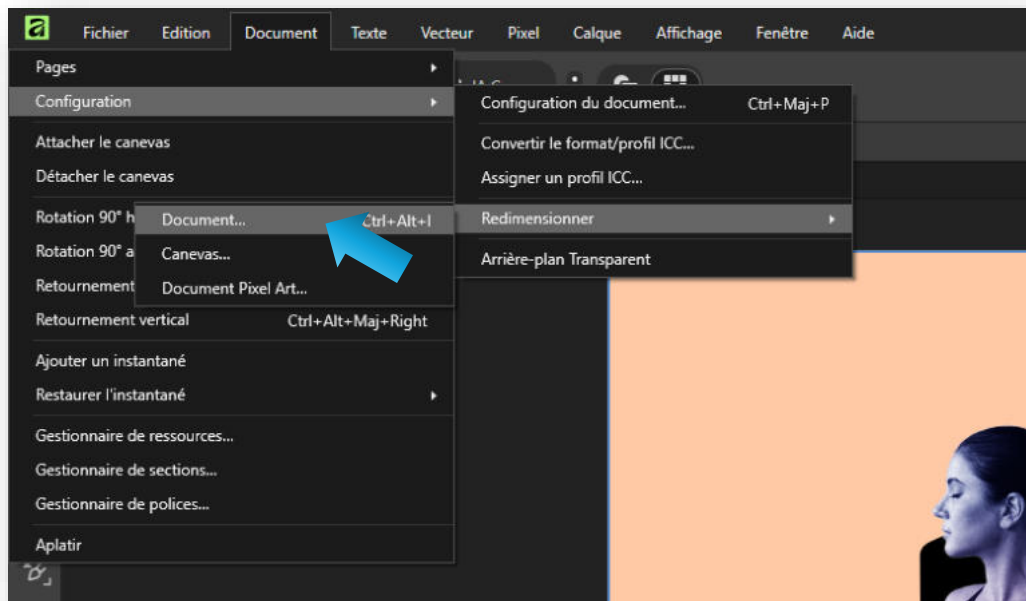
Fichier Edition Document Texte Vecteur Pixel Calque Affichage Fenêtre Aide

Pages
Configuration
Attacher le canevas
Détacher le canevas
Rotation 90° h
Rotation 90° a
Retournement
Retournement vertical Ctrl+Alt+Maj+Right
Ajouter un instantané
Restaurer l'instantané
Gestionnaire de ressources...
Gestionnaire de sections...
Gestionnaire de polices...
Aplatir

Configuration du document... Ctrl+Maj+P
Convertir le format/profil ICC...
Assigner un profil ICC...
Redimensionner
Arrière-plan Transparent

Document... Ctrl+Alt+I
Canevas...
Document Pixel Art...